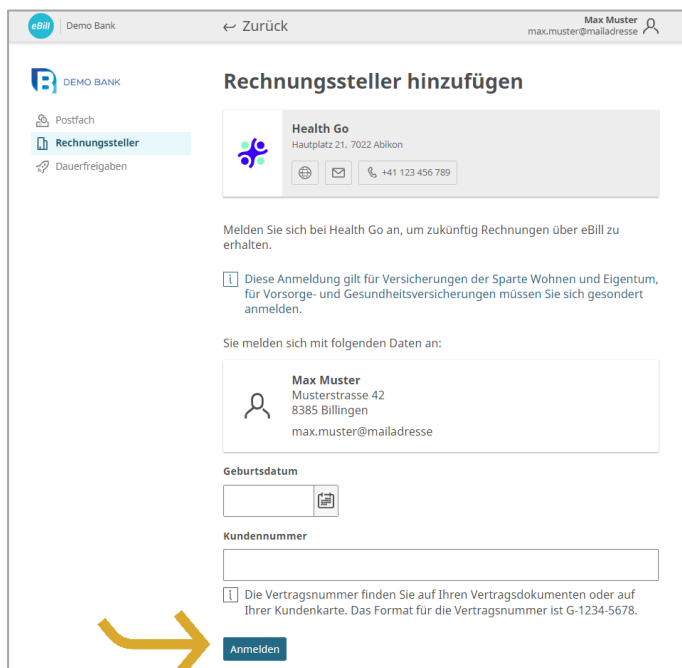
eBill Demo Bank

← Zurück

Max Muster
max.muster@mailadresse

DEMO BANK

Postfach
Rechnungssteller
Dauerfreigaben

Rechnungssteller hinzufügen

Health Go
Hautplatz 21, 7022 Abikon

+41 123 456 789

Melden Sie sich bei Health Go an, um zukünftig Rechnungen über eBill zu erhalten.

Diese Anmeldung gilt für Versicherungen der Sparte Wohnen und Eigentum, für Vorsorge- und Gesundheitsversicherungen müssen Sie sich gesondert anmelden.

Sie melden sich mit folgenden Daten an:

Max Muster
Musterstrasse 42
8385 Billingen
max.muster@mailadresse

Geburtsdatum

Kundennummer

Die Vertragsnummer finden Sie auf Ihren Vertragsdokumenten oder auf Ihrer Kundenkarte. Das Format für die Vertragsnummer ist G-1234-5678.

Anmelden